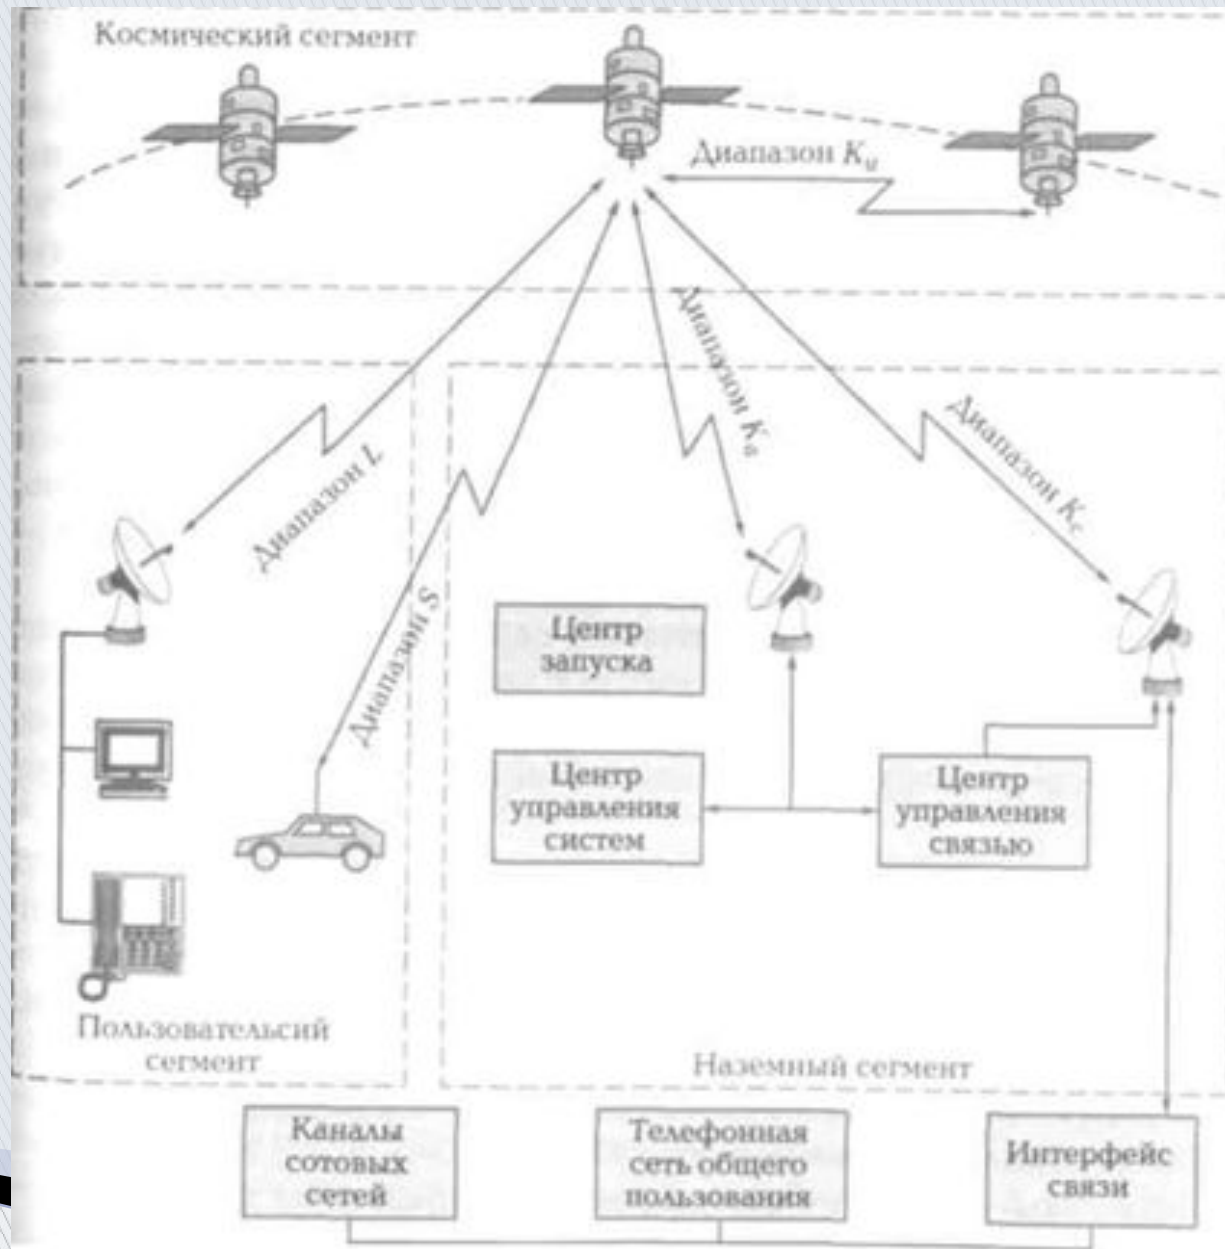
Космический сегмент

Диапазон $K_u$

Диапазон $L$

Диапазон $S$

Диапазон $K_a$

Диапазон $K_c$

Центр запуска

Центр управления систем

Центр управления связью

Пользовательсий сегмент

Наземный сегмент

Каналы сотовых сетей

Телефонная сеть общего пользования

Интерфейс связи